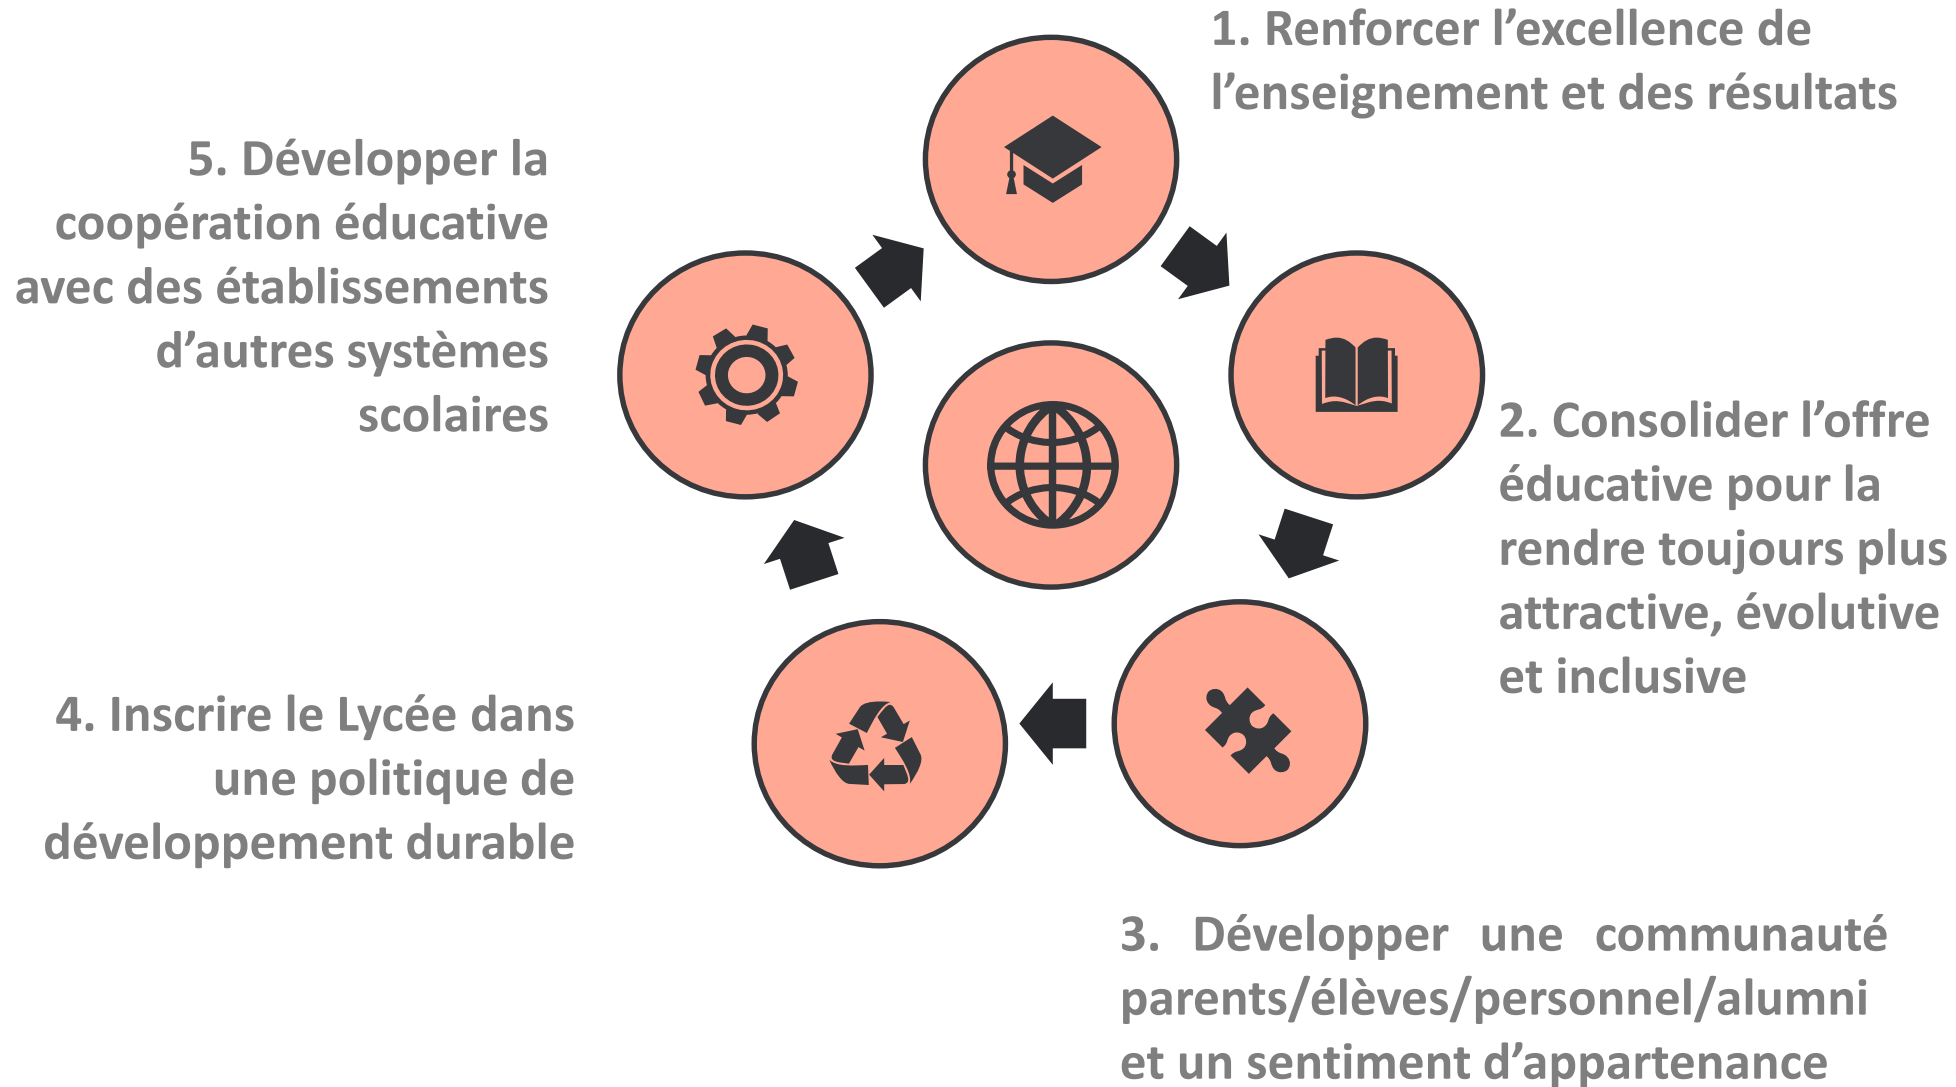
1. Renforcer l’excellence de l’enseignement et des résultats

2. Consolider l’offre éducative pour la rendre toujours plus attractive, évolutive et inclusive

3. Développer une communauté parents/élèves/personnel/alumni et un sentiment d’appartenance

4. Inscrire le Lycée dans une politique de développement durable

5. Développer la coopération éducative avec des établissements d’autres systèmes scolaires